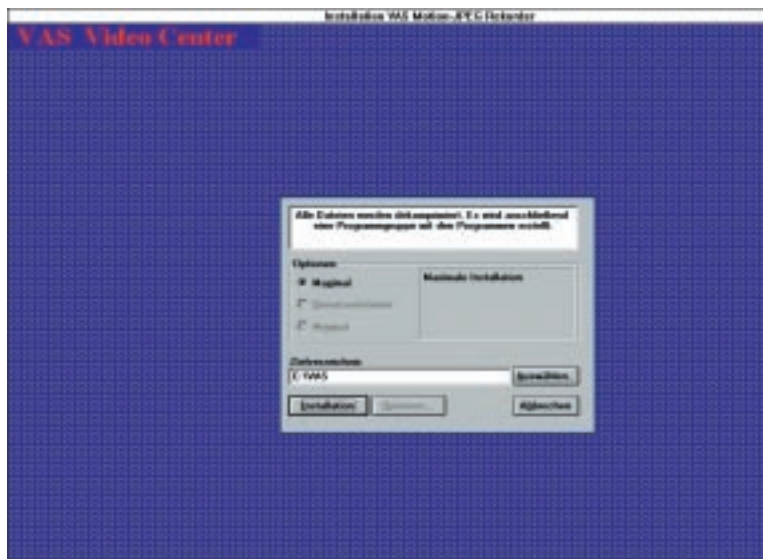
Installation VAS Motion-JPEG Rekorder

VAS Video Center

Alle Dateien werden dekomprimiert. Es wird anschließend eine Programmgruppe mit den Programmen erstellt.

Optionen

Maximal

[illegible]

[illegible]

Maximale Installation

Zielverzeichnis

C:\VAS

Auswählen

Installation

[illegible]

Abbrechen